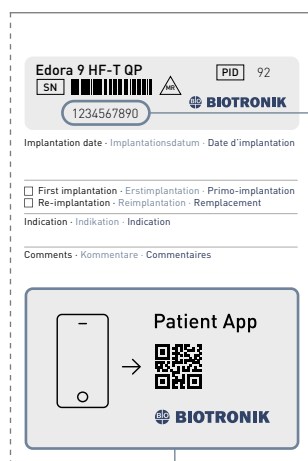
Edora 9 HF-T QP
SN
MR
PID 92
BIOTRONIK
1234567890

Implantation date · Implantationsdatum · Date d'implantation

☐ First implantation · Erstimplantation · Primo-implantation
☐ Re-implantation · Reimplantation · Remplacement
Indication · Indikation · Indication

Comments · Kommentare · Commentaires

Patient App
BIOTRONIK